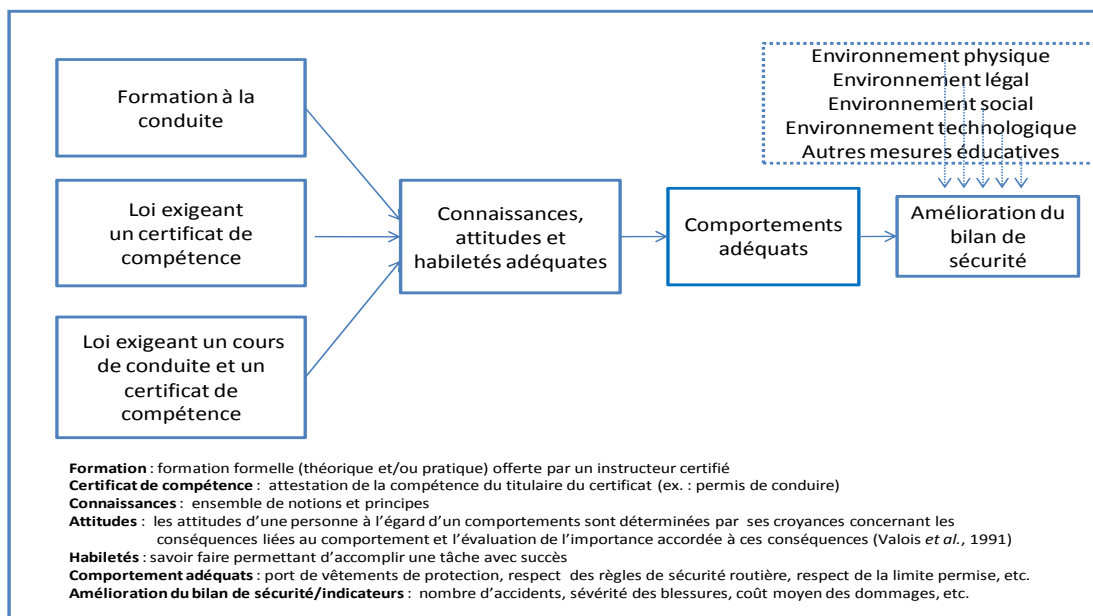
Environnement physique
Environnement légal
Environnement social
Environnement technologique
Autres mesures éducatives

Formation à la conduite

Loi exigeant un certificat de compétence

Loi exigeant un cours de conduite et un certificat de compétence

Connaissances, attitudes et habiletés adéquates

Comportements adéquats

Amélioration du bilan de sécurité

**Formation** : formation formelle (théorique et/ou pratique) offerte par un instructeur certifié
**Certificat de compétence** : attestation de la compétence du titulaire du certificat (ex. : permis de conduire)
**Connaissances** : ensemble de notions et principes
**Attitudes** : les attitudes d'une personne à l'égard d'un comportements sont déterminées par ses croyances concernant les conséquences liées au comportement et l'évaluation de l'importance accordée à ces conséquences (Valois *et al.*, 1991)
**Habiletés** : savoir faire permettant d'accomplir une tâche avec succès
**Comportement adéquats** : port de vêtements de protection, respect des règles de sécurité routière, respect de la limite permise, etc.
**Amélioration du bilan de sécurité/indicateurs** : nombre d'accidents, sévérité des blessures, coût moyen des dommages, etc.